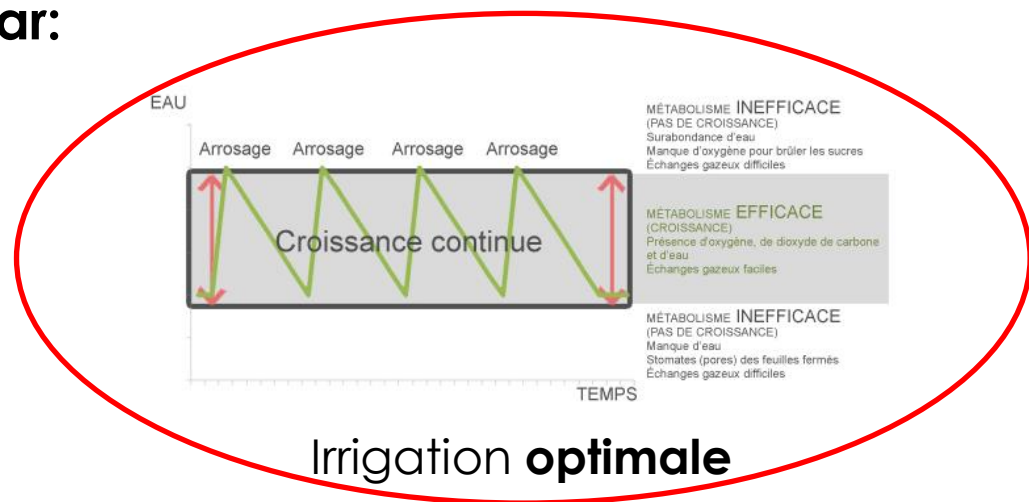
ar:

EAU

Arrosage Arrosage Arrosage Arrosage

Croissance continue

MÉTABOLISME INEFFICACE
(PAS DE CROISSANCE)
Surabondance d'eau
Manque d'oxygène pour brûler les sucres
Échanges gazeux difficiles

MÉTABOLISME EFFICACE
(CROISSANCE)
Présence d'oxygène, de dioxyde de carbone et d'eau
Échanges gazeux faciles

MÉTABOLISME INEFFICACE
(PAS DE CROISSANCE)
Manque d'eau
Stomates (pores) des feuilles fermés
Échanges gazeux difficiles

TEMPS

Irrigation **optimale**